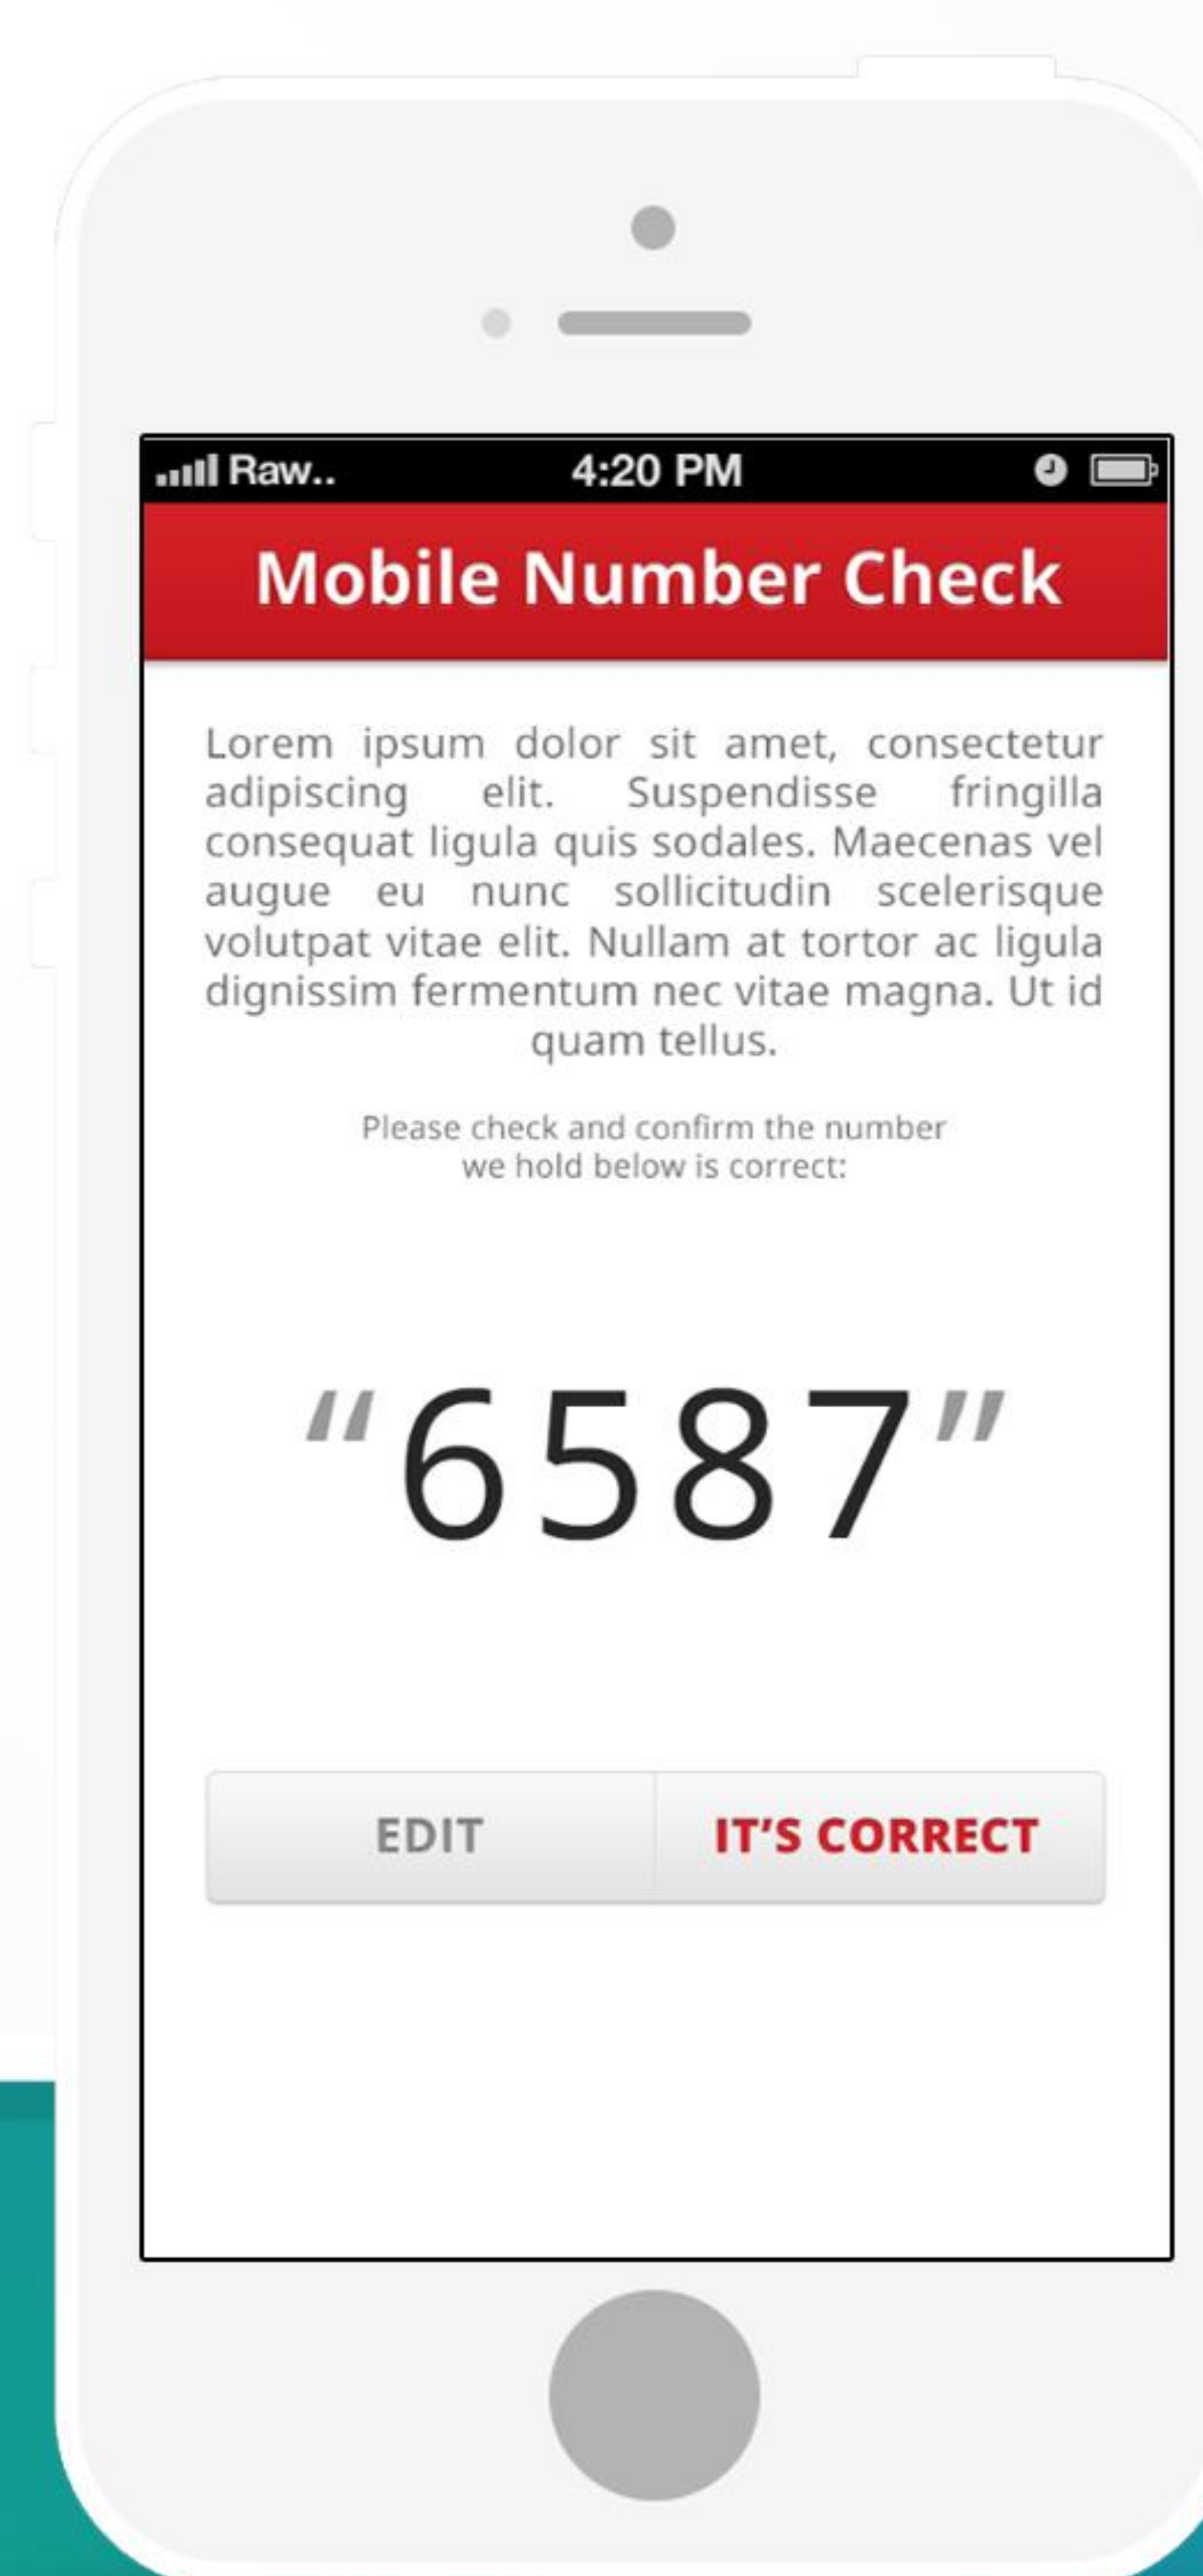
Raw.. 4:20 PM

Mobile Number Check

Lorem ipsum dolor sit amet, consectetur adipiscing elit. Suspendisse fringilla consequat ligula quis sodales. Maecenas vel augue eu nunc sollicitudin scelerisque volutpat vitae elit. Nullam at tortor ac ligula dignissim fermentum nec vitae magna. Ut id quam tellus.

Please check and confirm the number we hold below is correct:

“6587”

EDIT

IT’S CORRECT